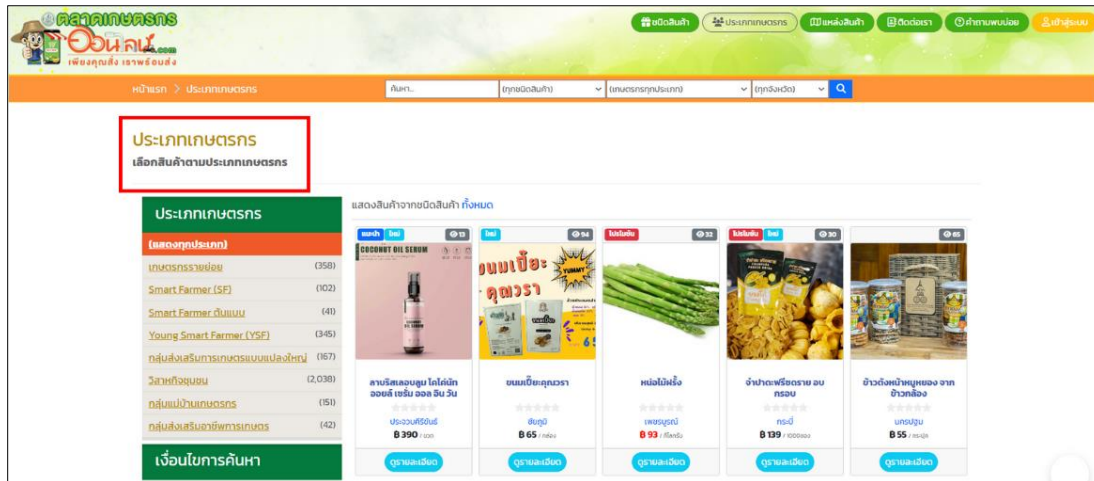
ตลาดเกษตรกร ออนไลน์.com
เพียงคุณสั่ง เราพร้อมส่ง

ชนิดสินค้า
ประเภทเกษตรกร
แหล่งสินค้า
ติดต่อเรา
คำถามพบบ่อย
เข้าสู่ระบบ

หน้าแรก > ประเภทเกษตรกร

ค้นหา...
(ทุกชนิดสินค้า)
(เกษตรกรทุกประเภท)
(ทุกจังหวัด)

ประเภทเกษตรกร
เลือกสินค้าตามประเภทเกษตรกร

ประเภทเกษตรกร
(แสดงทุกประเภท)
เกษตรกรรายย่อย (358)
Smart Farmer (SF) (102)
Smart Farmer ต้นแบบ (41)
Young Smart Farmer (YSF) (345)
กลุ่มส่งเสริมการเกษตรแบบแปลงใหญ่ (167)
วิสาหกิจชุมชน (2,038)
กลุ่มแม่บ้านเกษตรกร (151)
กลุ่มส่งเสริมอาชีพการเกษตร (42)

เงื่อนไขการค้นหา

แสดงสินค้าจากชนิดสินค้า ทั้งหมด

แนะนำ ใหม่ 13
COCONUT OIL SERUM
ลาบริสเลอบลูม โคโค่นัท ออยล์ เซรั่ม ออล อิน วัน
ประจวบคีรีขันธ์
฿ 390 / ขวด
ดูรายละเอียด

ใหม่ 94
ขนมเปี๊ยะ คุณวรา YUMMY
ขนมเปี๊ยะคุณวรา
ชัยภูมิ
฿ 65 / กล่อง
ดูรายละเอียด

โปรโมชั่น 32
หน่อไม้ฝรั่ง
เพชรบูรณ์
฿ 93 / กิโลกรัม
ดูรายละเอียด

โปรโมชั่น ใหม่ 30
จำปาดะฟรีซดราย อบกรอบ
กระบี่
฿ 139 / 1000กรัม
ดูรายละเอียด

65
ข้าวตังหน้าหมูหยอง จากข้าวกล้อง
นครปฐม
฿ 55 / กระปุก
ดูรายละเอียด